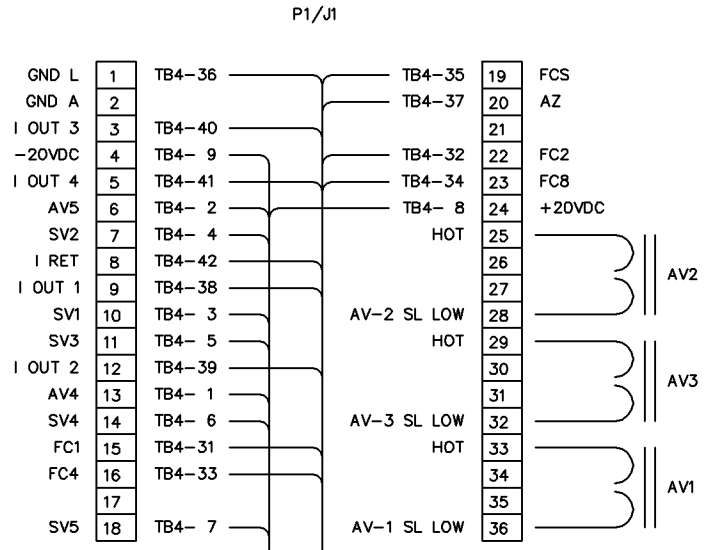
P1/J1

| | | | | | |
|---|---|---|---|---|---|
| GND L | 1 | TB4-36 | TB4-35 | 19 | FCS |
| GND A | 2 | | TB4-37 | 20 | AZ |
| I OUT 3 | 3 | TB4-40 | | 21 | |
| -20VDC | 4 | TB4- 9 | TB4-32 | 22 | FC2 |
| I OUT 4 | 5 | TB4-41 | TB4-34 | 23 | FC8 |
| AV5 | 6 | TB4- 2 | TB4- 8 | 24 | +20VDC |
| SV2 | 7 | TB4- 4 | HOT | 25 | |
| I RET | 8 | TB4-42 | | 26 | AV2 |
| I OUT 1 | 9 | TB4-38 | | 27 | |
| SV1 | 10 | TB4- 3 | AV-2 SL LOW | 28 | |
| SV3 | 11 | TB4- 5 | HOT | 29 | |
| I OUT 2 | 12 | TB4-39 | | 30 | AV3 |
| AV4 | 13 | TB4- 1 | | 31 | |
| SV4 | 14 | TB4- 6 | AV-3 SL LOW | 32 | |
| FC1 | 15 | TB4-31 | HOT | 33 | |
| FC4 | 16 | TB4-33 | | 34 | AV1 |
| | 17 | | | 35 | |
| SV5 | 18 | TB4- 7 | AV-1 SL LOW | 36 | |